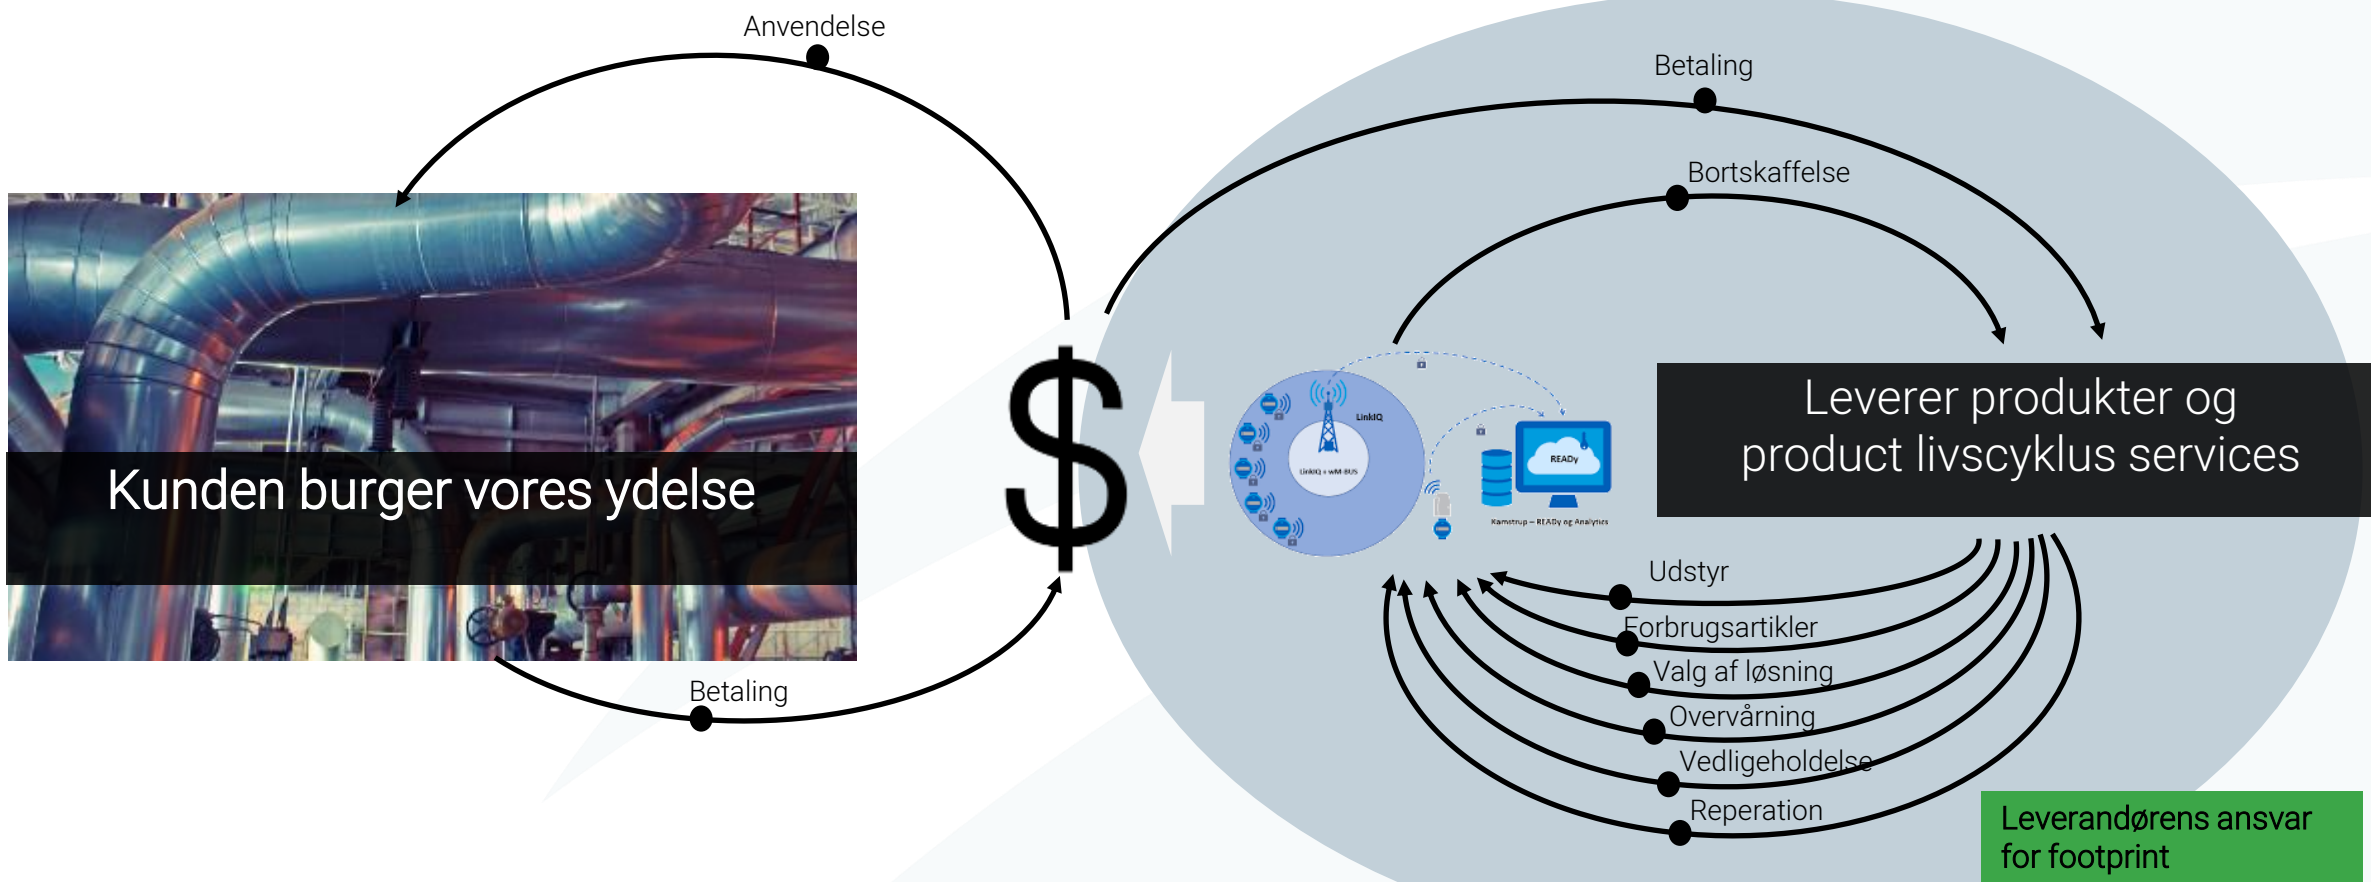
Anvendelse

Kunden burger vores ydelse

Betaling

$

Betaling

Bortskaffelse

LinkIQ

LinkIQ + wM-BUS

READy

Kamstrup – READy og Analytics

Leverer produkter og product livscyklus services

Udstyr

Forbrugsartikler

Valg af løsning

Overvårning

Vedligeholdelse

Reperation

Leverandørens ansvar for footprint